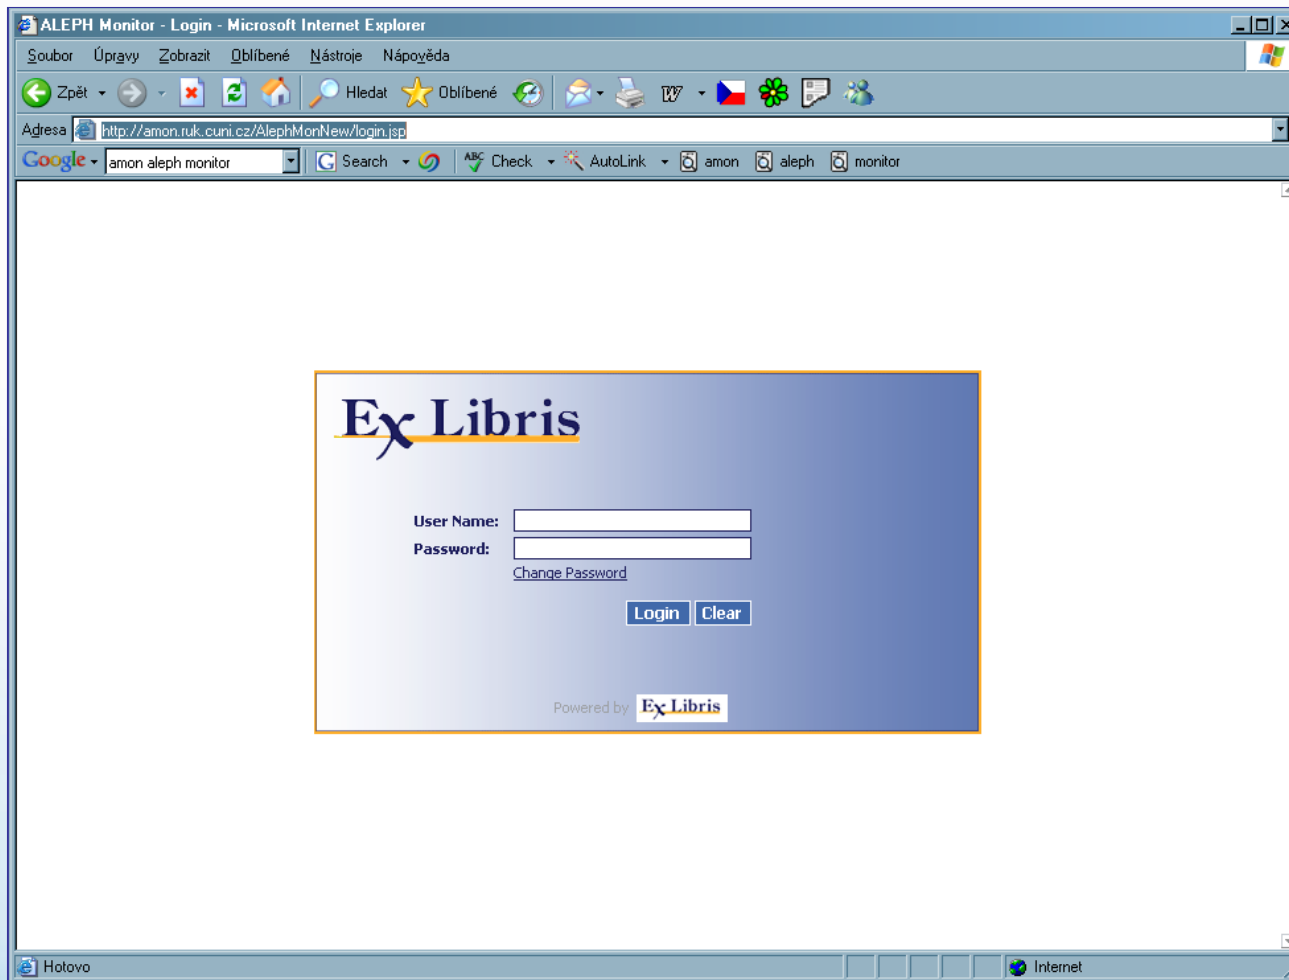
ALEPH Monitor - Login - Microsoft Internet Explorer

Soubor Úpravy Zobrazit Oblíbené Nástroje Nápověda

Zpět Hledat Oblíbené

Adresa http://amon.ruk.cuni.cz/AlephMonNew/login.jsp

Google amon aleph monitor Search Check AutoLink amon aleph monitor

Ex Libris

User Name:
Password:
Change Password

Login Clear

Powered by Ex Libris

Hotovo Internet